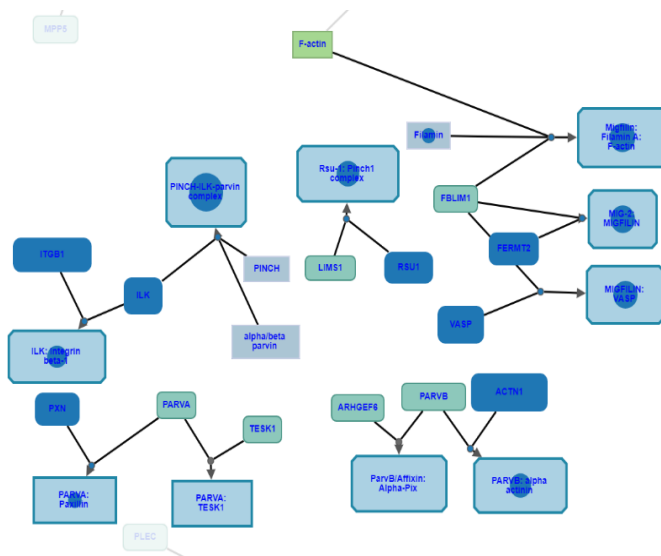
MPP5

F-actin

Filamin

Migfilin: Filamin A: F-actin

PINCH-ILK-parvin complex

Rsu-1: Pinch1 complex

FBLIM1

MIG-2: MIGFILIN

ITGB1

PINCH

LIMS1

RSU1

FERMT2

ILK

MIGFILIN: VASP

alpha/beta parvin

VASP

ILK: integrin beta-1

PXN

PARVA

ARHGEF6

PARVB

ACTN1

TESK1

PARVA: Paxillin

PARVA: TESK1

ParvB/Affixin: Alpha-Pix

PARVB: alpha actinin

PLEC